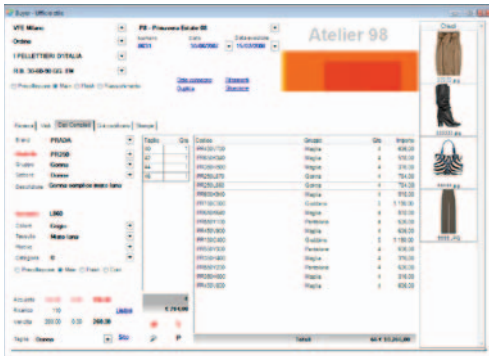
Atelier 98

VTE Milano
Ordine
I PELLETTIERI D'ITALIA
P.B. 30-06-98 GG. FM

PB - Primavera Estate 08
Numero
Data
Data evasione
15/10/2008

Generali
Dati Completi

Brand PRADA
Modello PR298
Gruppo Gonna
Settore Donna
Descrizione Gonna semplice manu lana

Variante L960
Colore Grigio
Tessuto Misto lana
Categoria 0

Taglia
Qta
40
42
44
46

Codice
Gruppo
Qta
Importo

Gonna
Maglia
Giubbino
Pantalone
Maglia
Giubbino
Pantalone
Maglia

Chiudi

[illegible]